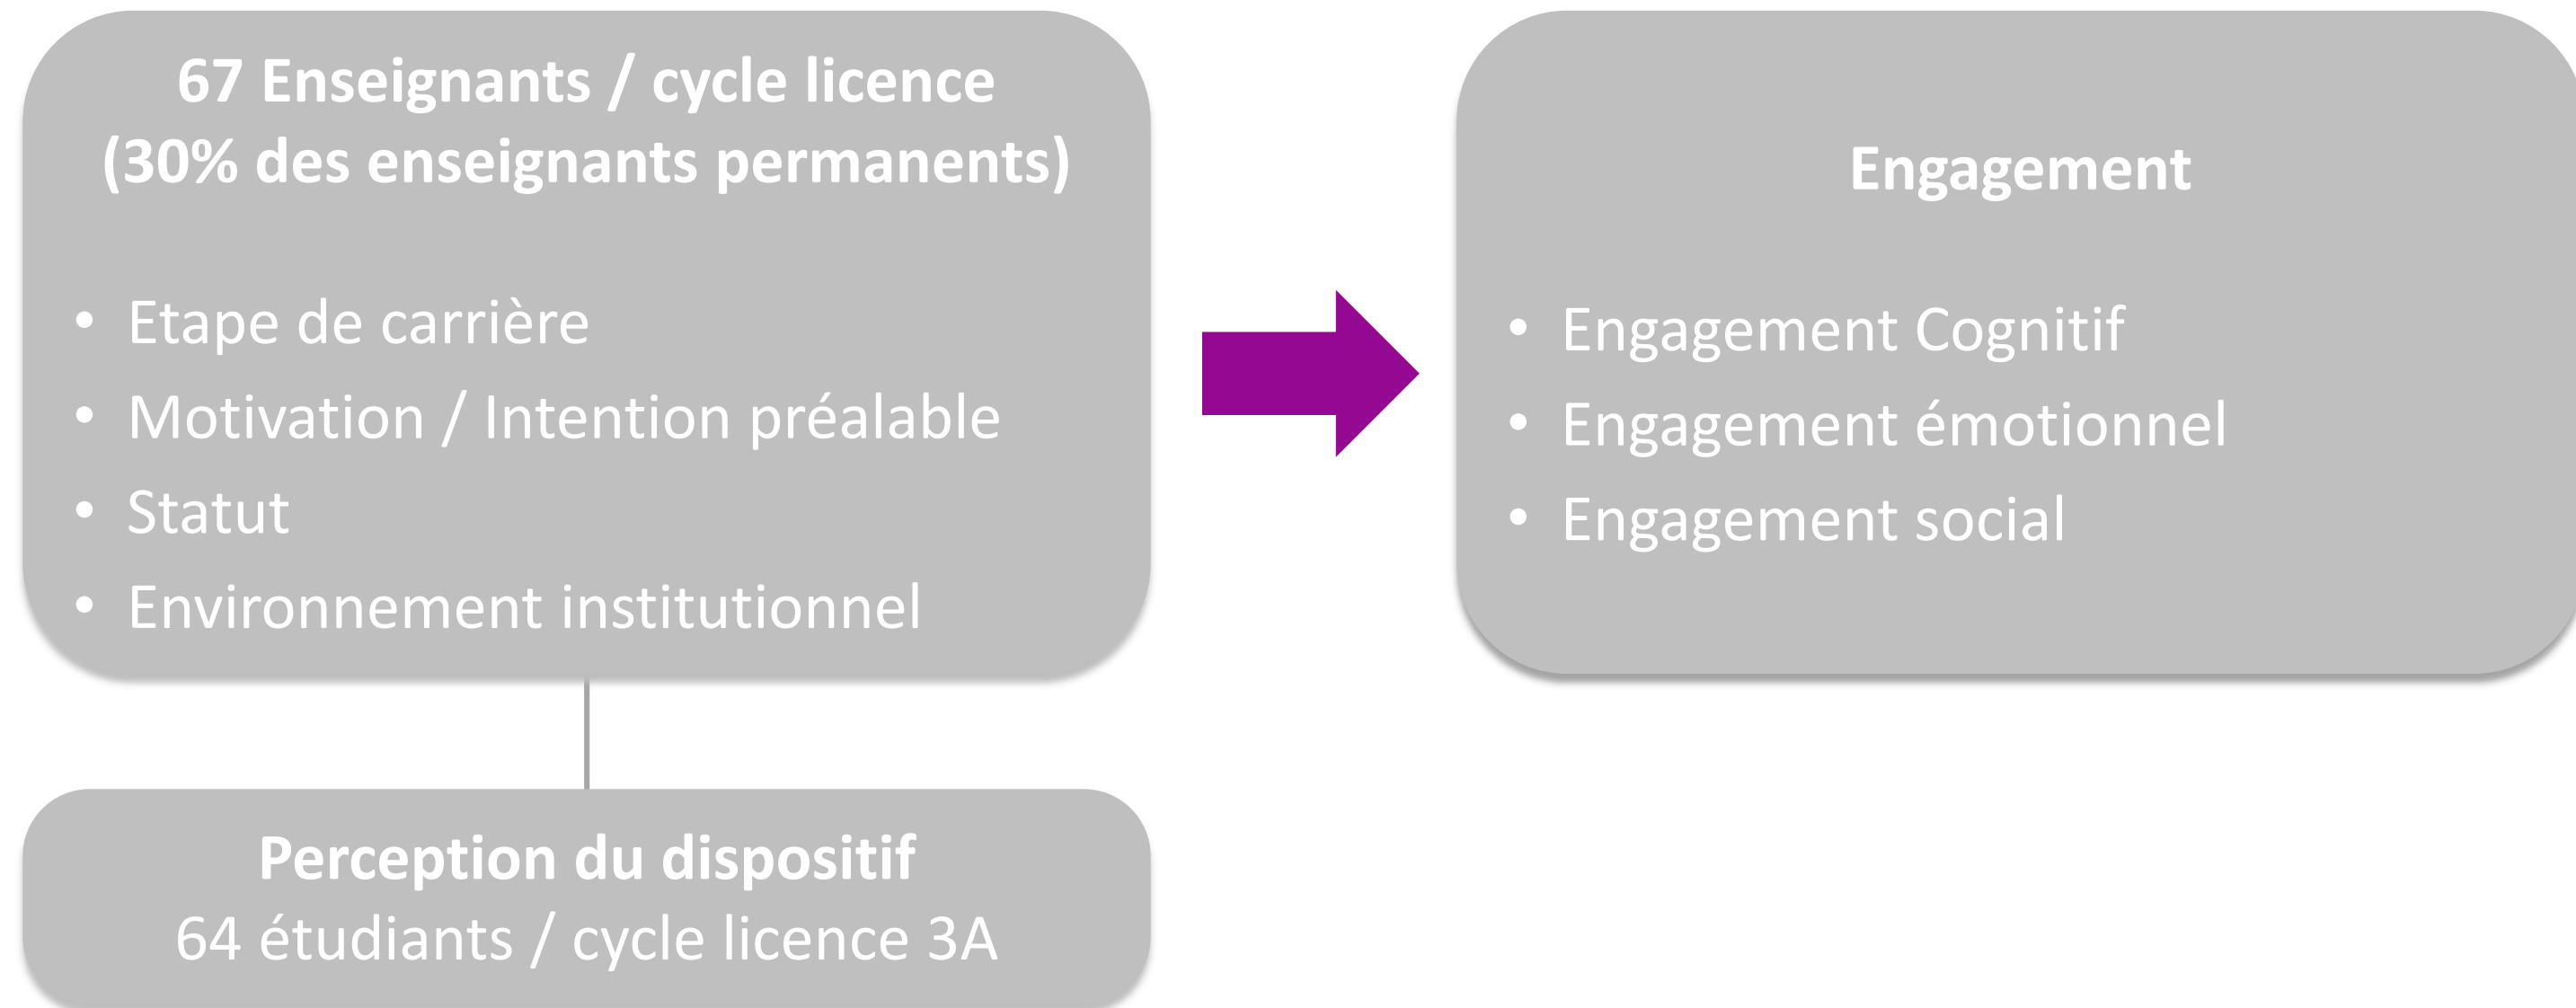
67 Enseignants / cycle licence
(30% des enseignants permanents)

- Etape de carrière
- Motivation / Intention préalable
- Statut
- Environnement institutionnel

Engagement

- Engagement Cognitif
- Engagement émotionnel
- Engagement social

Perception du dispositif
64 étudiants / cycle licence 3A